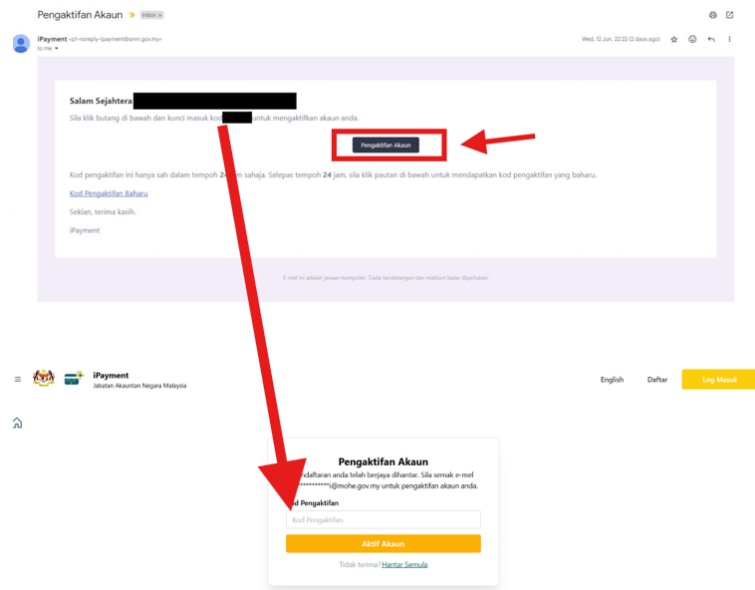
Pengaktifan Akaun Inbox ×

iPayment <p1-noreply-ipayment@anm.gov.my>
to me

Wed, 12 Jun, 22:22 (2 days ago)

Salam Sejahtera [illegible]

Sila klik butang di bawah dan kunci masuk kod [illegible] untuk mengaktifkan akaun anda.

Pengaktifan Akaun

Kod pengaktifan ini hanya sah dalam tempoh 24 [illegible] sahaja. Selepas tempoh 24 jam, sila klik pautan di bawah untuk mendapatkan kod pengaktifan yang baharu.

Kod Pengaktifan Baharu

Sekian, terima kasih.

iPayment

E-mel ini adalah janaan komputer. Tiada tandatangan dan maklum balas diperlukan.

iPayment
Jabatan Akauntan Negara Malaysia

English Daftar Log Masuk

Pengaktifan Akaun

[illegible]daftaran anda telah berjaya dihantar. Sila semak e-mel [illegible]***********i@mohe.gov.my untuk pengaktifan akaun anda.

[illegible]od Pengaktifan

Kod Pengaktifan

Aktif Akaun

Tidak terima? Hantar Semula